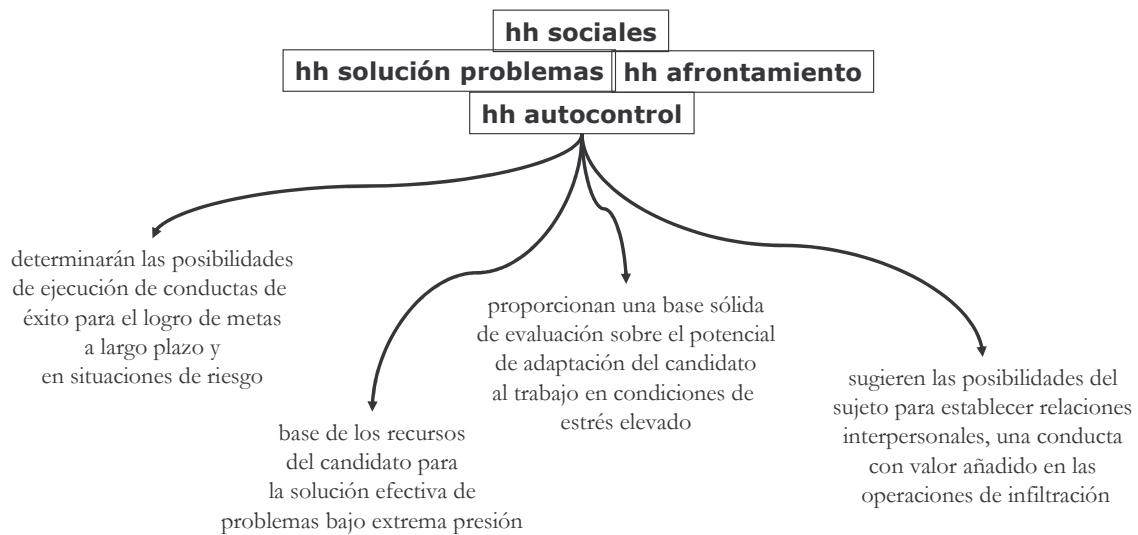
hh sociales

hh solución problemas

hh afrontamiento

hh autocontrol

determinarán las posibilidades de ejecución de conductas de éxito para el logro de metas a largo plazo y en situaciones de riesgo

base de los recursos del candidato para la solución efectiva de problemas bajo extrema presión

proporcionan una base sólida de evaluación sobre el potencial de adaptación del candidato al trabajo en condiciones de estrés elevado

sugieren las posibilidades del sujeto para establecer relaciones interpersonales, una conducta con valor añadido en las operaciones de infiltración